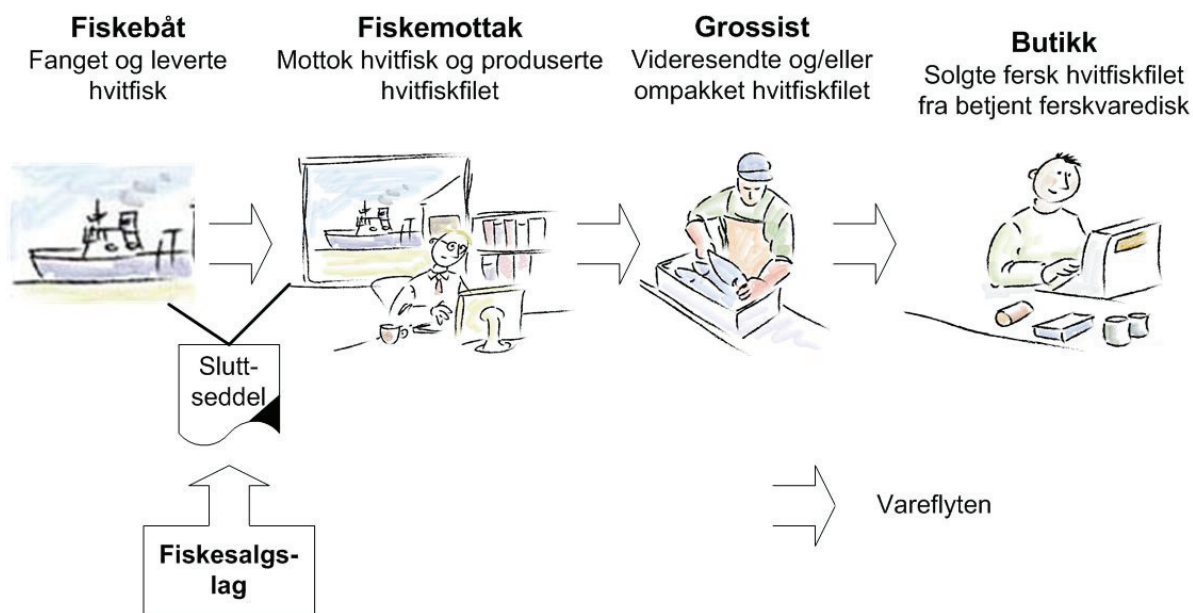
**Fiskebåt**
Fanget og leverte hvitfisk

**Fiskemottak**
Mottok hvitfisk og produserte hvitfiskfilet

**Grossist**
Videresendte og/eller ompakket hvitfiskfilet

**Butikk**
Solgte fersk hvitfiskfilet fra betjent ferskvaredisk

Sluttseddel

**Fiskesalgslag**

Vareflyten